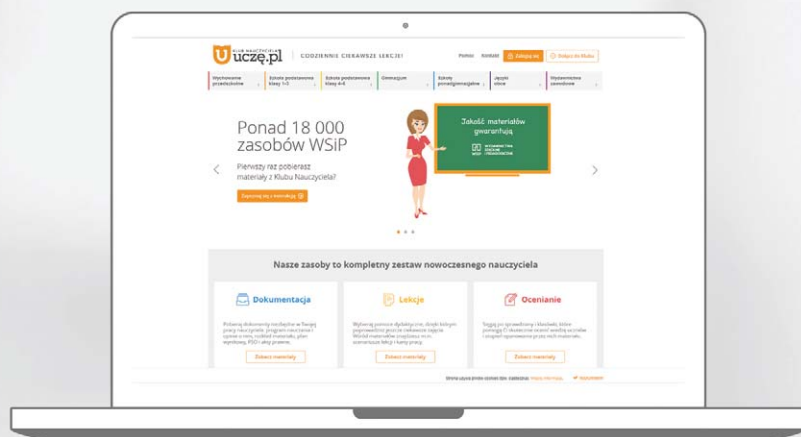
KLUB NAUCZYCIELA uczę.pl | CODZIENNIE CIEKAWSZE LEKCJE!

Pomoc Kontakt Zaloguj się Dołącz do Klubu

Wychowanie przedszkolne | Szkoła podstawowa klasy 1–3 | Szkoła podstawowa klasy 4–8 | Gimnazjum | Szkoły ponadgimnazjalne | Języki obce | Wychowanie zawodowe

Ponad 18 000 zasobów WSiP

Pierwszy raz pobierasz materiały z Klubu Nauczyciela?

Zapoznaj się z instrukcją

Jakość materiałów gwarantują

WSiP WYDAWNICTWA SZKOLNE I PEDAGOGICZNE

Nasze zasoby to kompletny zestaw nowoczesnego nauczyciela

Dokumentacja
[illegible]
Zobacz materiały

Lekcje
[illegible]
Zobacz materiały

Ocenianie
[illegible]
Zobacz materiały

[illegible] Więcej informacji Akceptuję